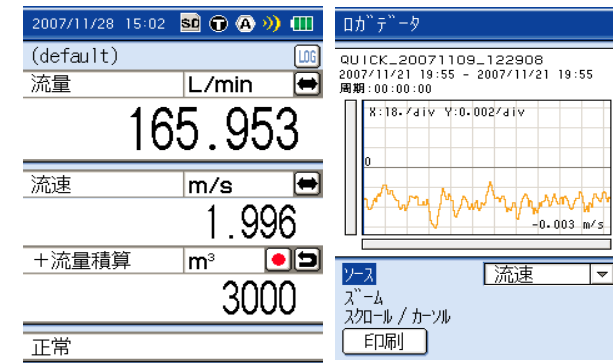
2007/11/28 15:02 SD T A

(default) LOG

流量 L/min

165.953

流速 m/s

1.996

+流量積算 m³

3000

正常

ロガデータ

QUICK_20071109_122908
2007/11/21 19:55 - 2007/11/21 19:55
周期:00:00:00

X:18./div Y:0.002/div

0

-0.003 m/s

ソース 流速

ズーム
スクロール / カーソル

印刷